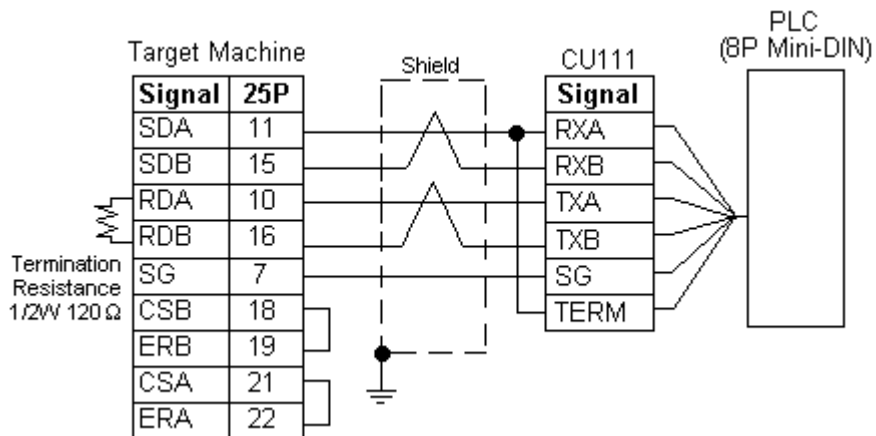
Target Machine

| Signal | 25P |
|---|---|
| SDA | 11 |
| SDB | 15 |
| RDA | 10 |
| RDB | 16 |
| SG | 7 |
| CSB | 18 |
| ERB | 19 |
| CSA | 21 |
| ERA | 22 |

Termination Resistance 1/2W 120 Ω

Shield

CU111

| Signal |
|---|
| RXA |
| RXB |
| TXA |
| TXB |
| SG |
| TERM |

PLC (8P Mini-DIN)